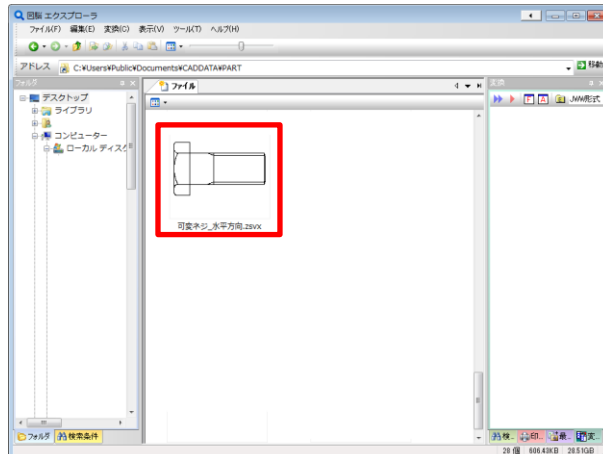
図脳 エクスプローラ

ファイル(F) 編集(E) 変換(C) 表示(V) ツール(T) ヘルプ(H)

アドレス C:¥Users¥Public¥Documents¥CADDATA¥PART

移動

フォルダ

デスクトップ

ライブラリ

コンピューター

ローカル ディスク

ファイル

可変ネジ_水平方向.zsvx

変換

JWW形式

フォルダ 検索条件

検.. 印.. 最.. 変..

20 個 606.43KB 28.51GB